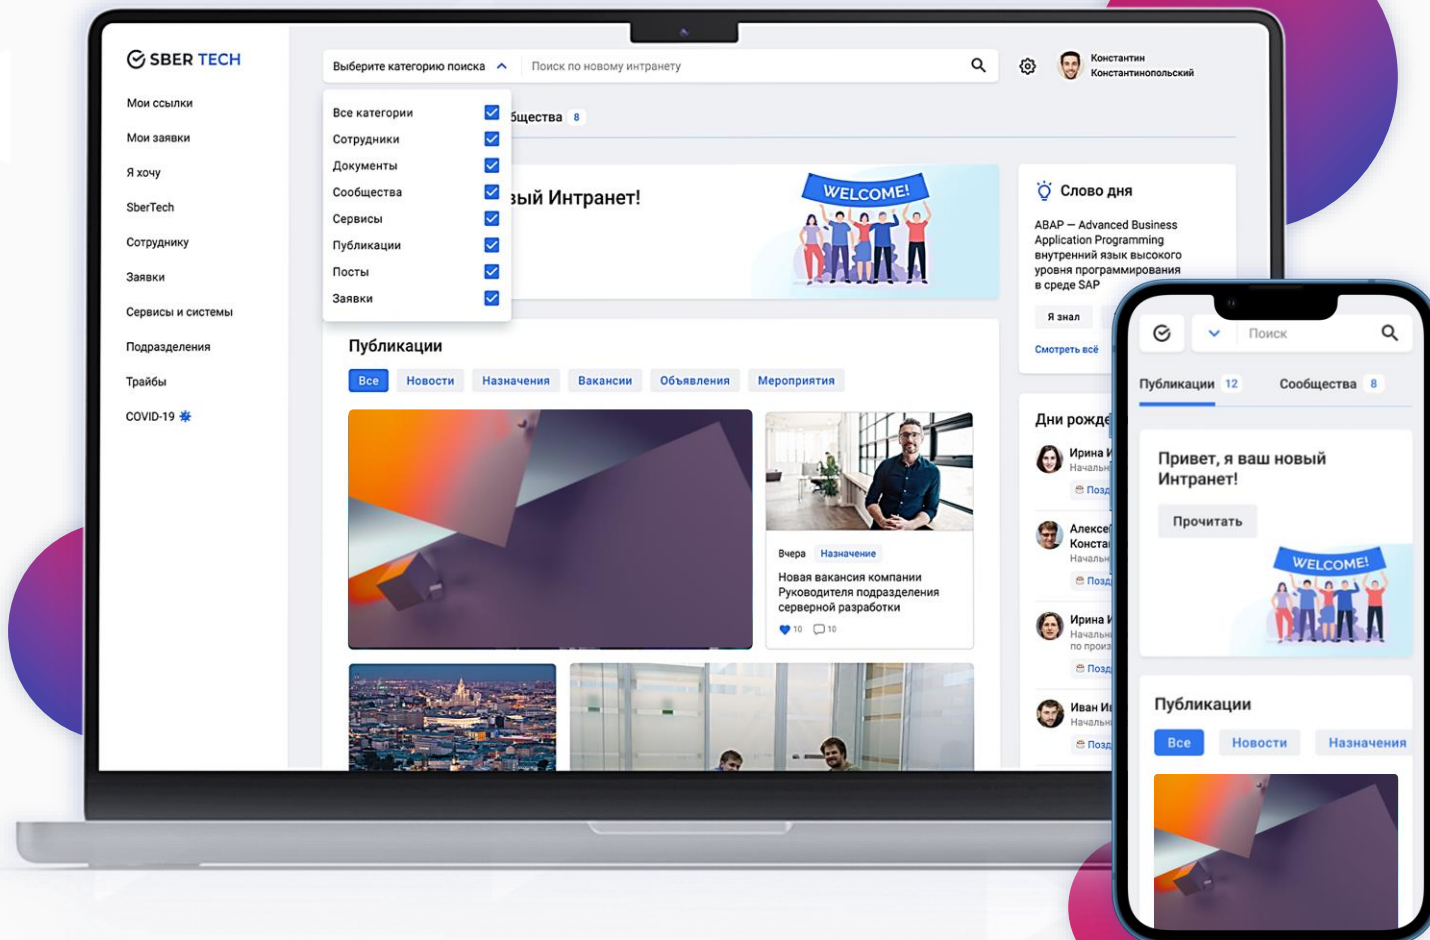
SBER TECH

Мои ссылки
Мои заявки
Я хочу
SberTech
Сотруднику
Заявки
Сервисы и системы
Подразделения
Трайбы
COVID-19

Выберите категорию поиска
Поиск по новому интранету

Константин Константинопольский

Все категории
Сотрудники
Документы
Сообщества
Сервисы
Публикации
Посты
Заявки

бщества 8

вый Интранет!

WELCOME!

Слово дня
ABAP — Advanced Business Application Programming внутренний язык высокого уровня программирования в среде SAP

Я знал

Смотреть всё

Публикации
Все Новости Назначения Вакансии Объявления Мероприятия

Вчера Назначение
Новая вакансия компании Руководителя подразделения серверной разработки
10 10

Дни рожде
Ирина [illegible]
Началь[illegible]
Позд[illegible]
Алексе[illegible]
Конста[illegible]
Началь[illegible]
Позд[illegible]
Ирина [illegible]
Началь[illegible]
по произ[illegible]
Позд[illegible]
Иван И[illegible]
Началь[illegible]
Позд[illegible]

Поиск
Публикации 12 Сообщества 8
Привет, я ваш новый Интранет!
Прочитать
WELCOME!
Публикации
Все Новости Назначения